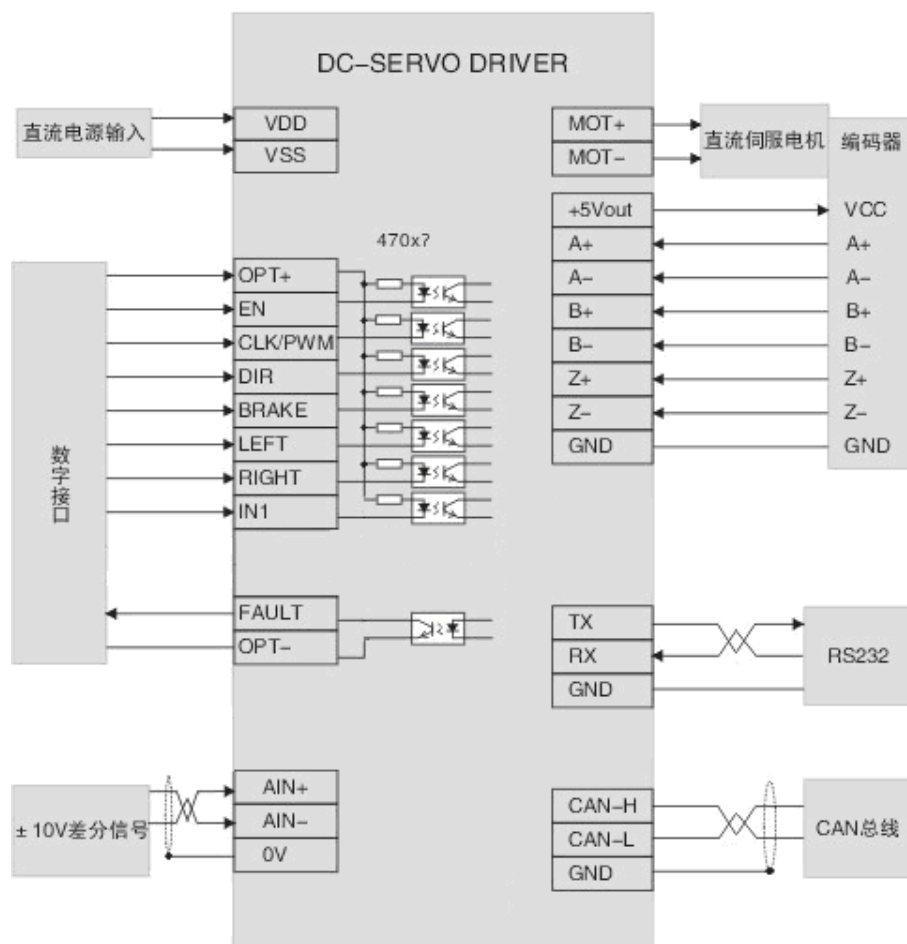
DC-SERVO DRIVER

直流电源输入
VDD
VSS

MOT+
MOT-
直流伺服电机
编码器

+5Vout
A+
A-
B+
B-
Z+
Z-
GND

VCC
A+
A-
B+
B-
Z+
Z-
GND

470x7

数字接口
OPT+
EN
CLK/PWM
DIR
BRAKE
LEFT
RIGHT
IN1

FAULT
OPT-

TX
RX
GND
RS232

±10V差分信号
AIN+
AIN-
0V

CAN-H
CAN-L
GND
CAN总线